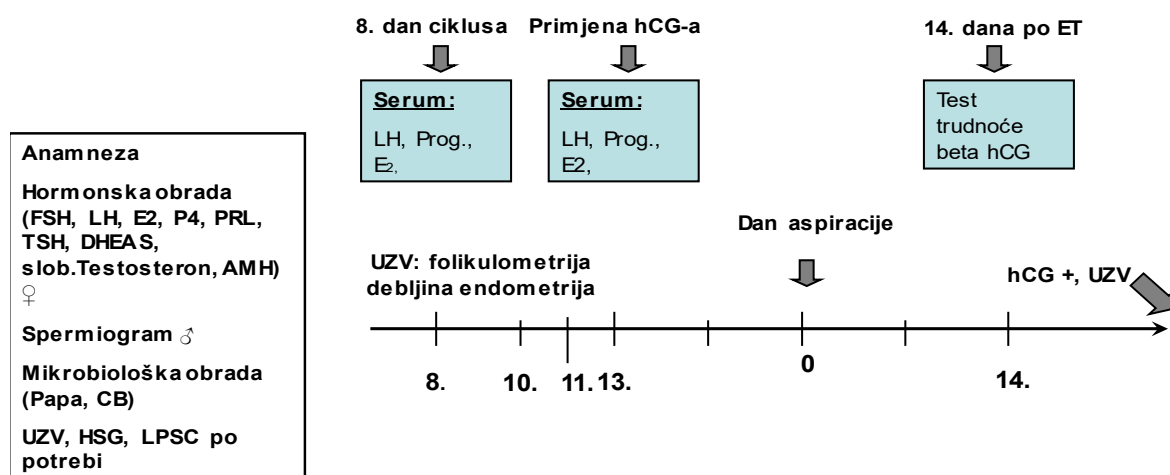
Anamneza

Hormonska obrada (FSH, LH, E2, P4, PRL, TSH, DHEAS, slob.Testosteron, AMH) ♀

Spermiogram ♂

Mikrobiološka obrada (Papa, CB)

UZV, HSG, LPSC po potrebi

8. dan ciklusa

Serum:

LH, Prog., $E_2$,

Primjena hCG-a

Serum:

LH, Prog., E2,

14. dana po ET

Test trudnoće beta hCG

Dan aspiracije

UZV: folikulometrija debljina endometrija

hCG +, UZV

8.

10.

11.

13.

0

14.